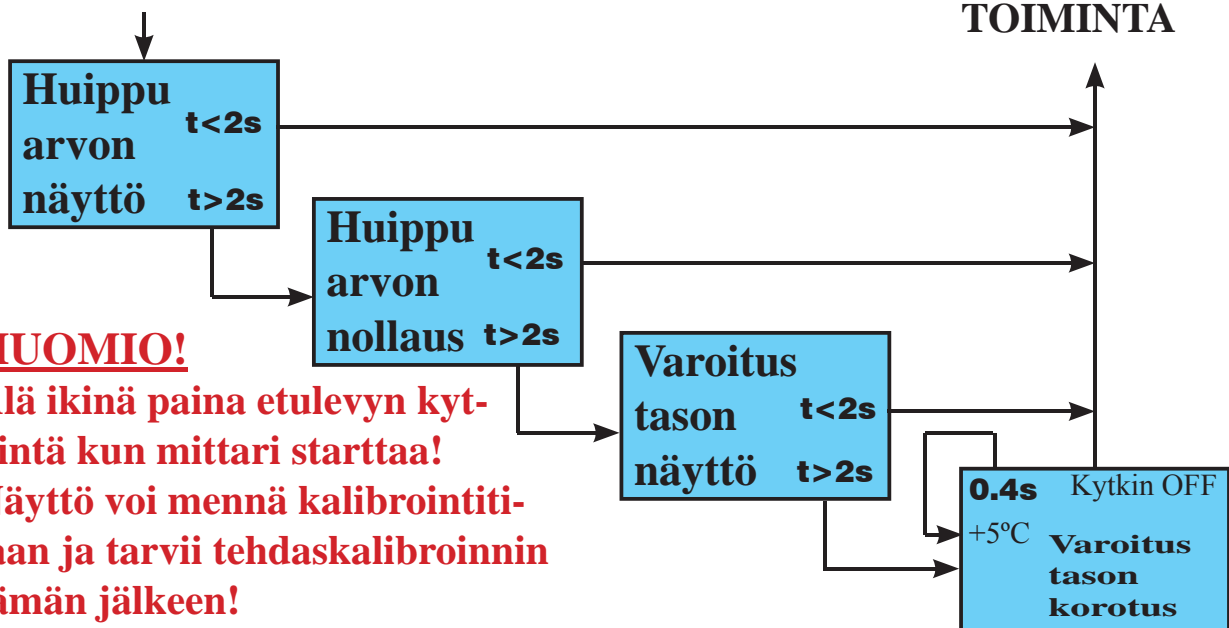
TOIMINTA

Huippu arvon näyttö t<2s t>2s

Huippu arvon nollaus t<2s t>2s

Varoitus tason näyttö t<2s t>2s

0.4s Kytkin OFF
+5ºC Varoitus tason korotus

HUOMIO!
lä ikinä paina etulevyn kytkintä kun mittari starttaa! äyttö voi mennä kalibrointitilaan ja tarvii tehdaskalibroinnin imän jälkeen!